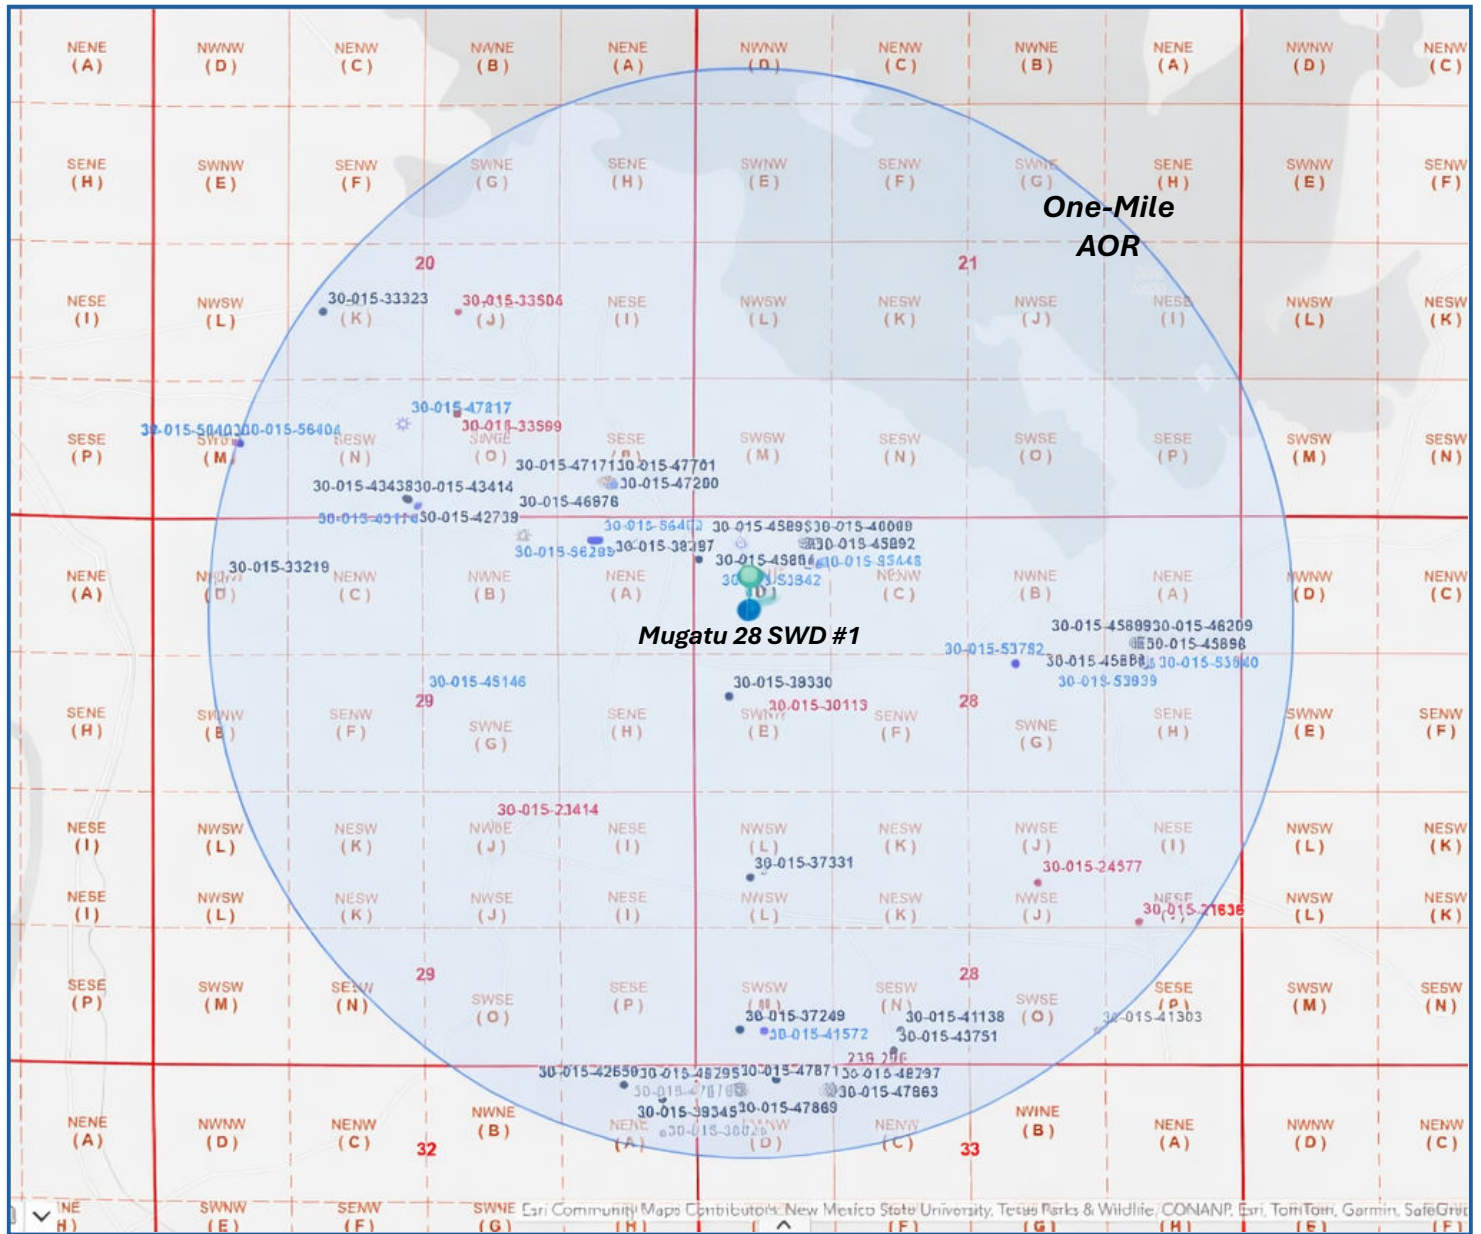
NENE (A) NWNW (D) NENW (C) NWNE (B) NENE (A) NWNW (D) NENW (C) NWNE (B) NENE (A) NWNW (D) NENW (C)

SENE (H) SWNW (E) SENW (F) SWNE (G) SENE (H) SWNW (E) SENW (F) SWNE (G) SENE (H) SWNW (E) SENW (F)

One-Mile AOR

20 21

NESE (I) NWSW (L) 30-015-33323 (K) 30-015-33504 (J) NESE (I) NWSW (L) NESW (K) NWSE (J) NESE (I) NWSW (L) NESW (K)

30-015-47217
30-015-56401 30-015-56404 30-015-33569
SESE (P) SWSW (M) SESW (N) SWSE (O) SESE (P) SWSW (M) SESW (N) SWSE (O) SESE (P) SWSW (M) SESW (N)

30-015-47171 30-015-47701
30-015-43438 30-015-43414 30-015-47200
30-015-46878
30-015-45117 30-015-42739
30-015-56402 30-015-45895 30-015-40008
30-015-56295 30-015-38797 30-015-45892
30-015-45894 30-015-53448
30-015-33219 30-015-53842

NENE (A) NWNW (D) NENW (C) NWNE (B) NENE (A) NWNW (D) NENW (C) NWNE (B) NENE (A) NWNW (D) NENW (C)

Mugatu 28 SWD #1

30-015-45889 30-015-46209
30-015-45896
30-015-53782
30-015-45888 30-015-53940
30-015-53939
30-015-45146
30-015-39330
29 28
30-015-30113

SENE (H) SWNW (E) SENW (F) SWNE (G) SENE (H) SWNW (E) SENW (F) SWNE (G) SENE (H) SWNW (E) SENW (F)

30-015-23414

NESE (I) NWSW (L) NESW (K) NWSE (J) NESE (I) NWSW (L) NESW (K) NWSE (J) NESE (I) NWSW (L) NESW (K)

30-015-37331
30-015-24577

NESE (I) NWSW (L) NESW (K) NWSE (J) NESE (I) NWSW (L) NESW (K) NWSE (J) NESE (I) NWSW (L) NESW (K)

30-015-21636

29 28

SESE (P) SWSW (M) SESW (N) SWSE (O) SESE (P) SWSW (M) SESW (N) SWSE (O) SESE (P) SWSW (M) SESW (N)

30-015-37249
30-015-41138
30-015-41303
30-015-41572
30-015-43751
30-015-42650 30-015-48295 30-015-47871 30-015-48297
30-015-47868
30-015-47863
30-015-39345 30-015-47869
30-015-38026

NENE (A) NWNW (D) NENW (C) NWNE (B) NENE (A) NWNW (D) NENW (C) NWNE (B) NENE (A) NWNW (D) NENW (C)

32 33

SENE (H) SWNW (E) SENW (F) SWNE (G) (H) (E) (F) (G) (H) (E) (F)

Esri Community Maps Contributors, New Mexico State University, Texas Parks & Wildlife, CONANP, Esri, TomTom, Garmin, SafeGraph